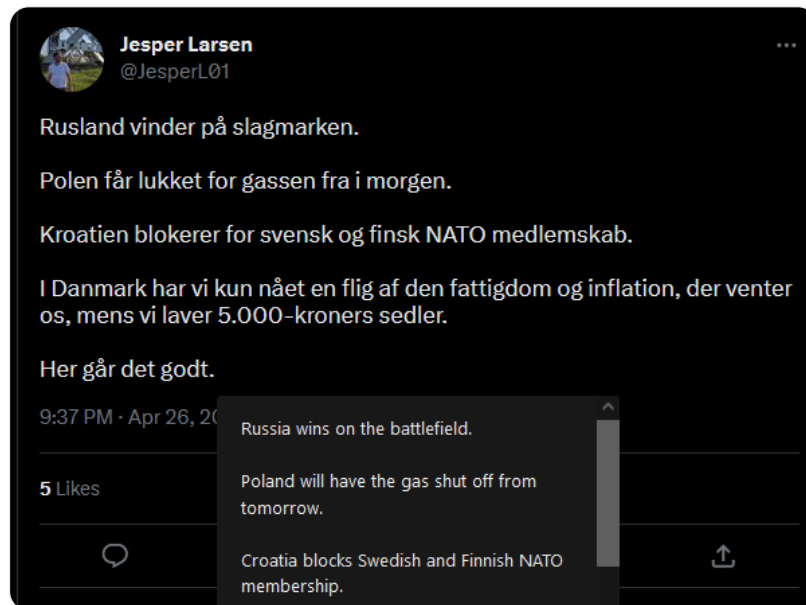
Jesper Larsen
@JesperL01

Rusland vinder på slagmarken.

Polen får lukket for gassen fra i morgen.

Kroatien blokerer for svensk og finsk NATO medlemskab.

I Danmark har vi kun nået en flig af den fattigdom og inflation, der venter os, mens vi laver 5.000-kroners sedler.

Her går det godt.

9:37 PM · Apr 26, 2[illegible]

5 Likes

Russia wins on the battlefield.

Poland will have the gas shut off from tomorrow.

Croatia blocks Swedish and Finnish NATO membership.